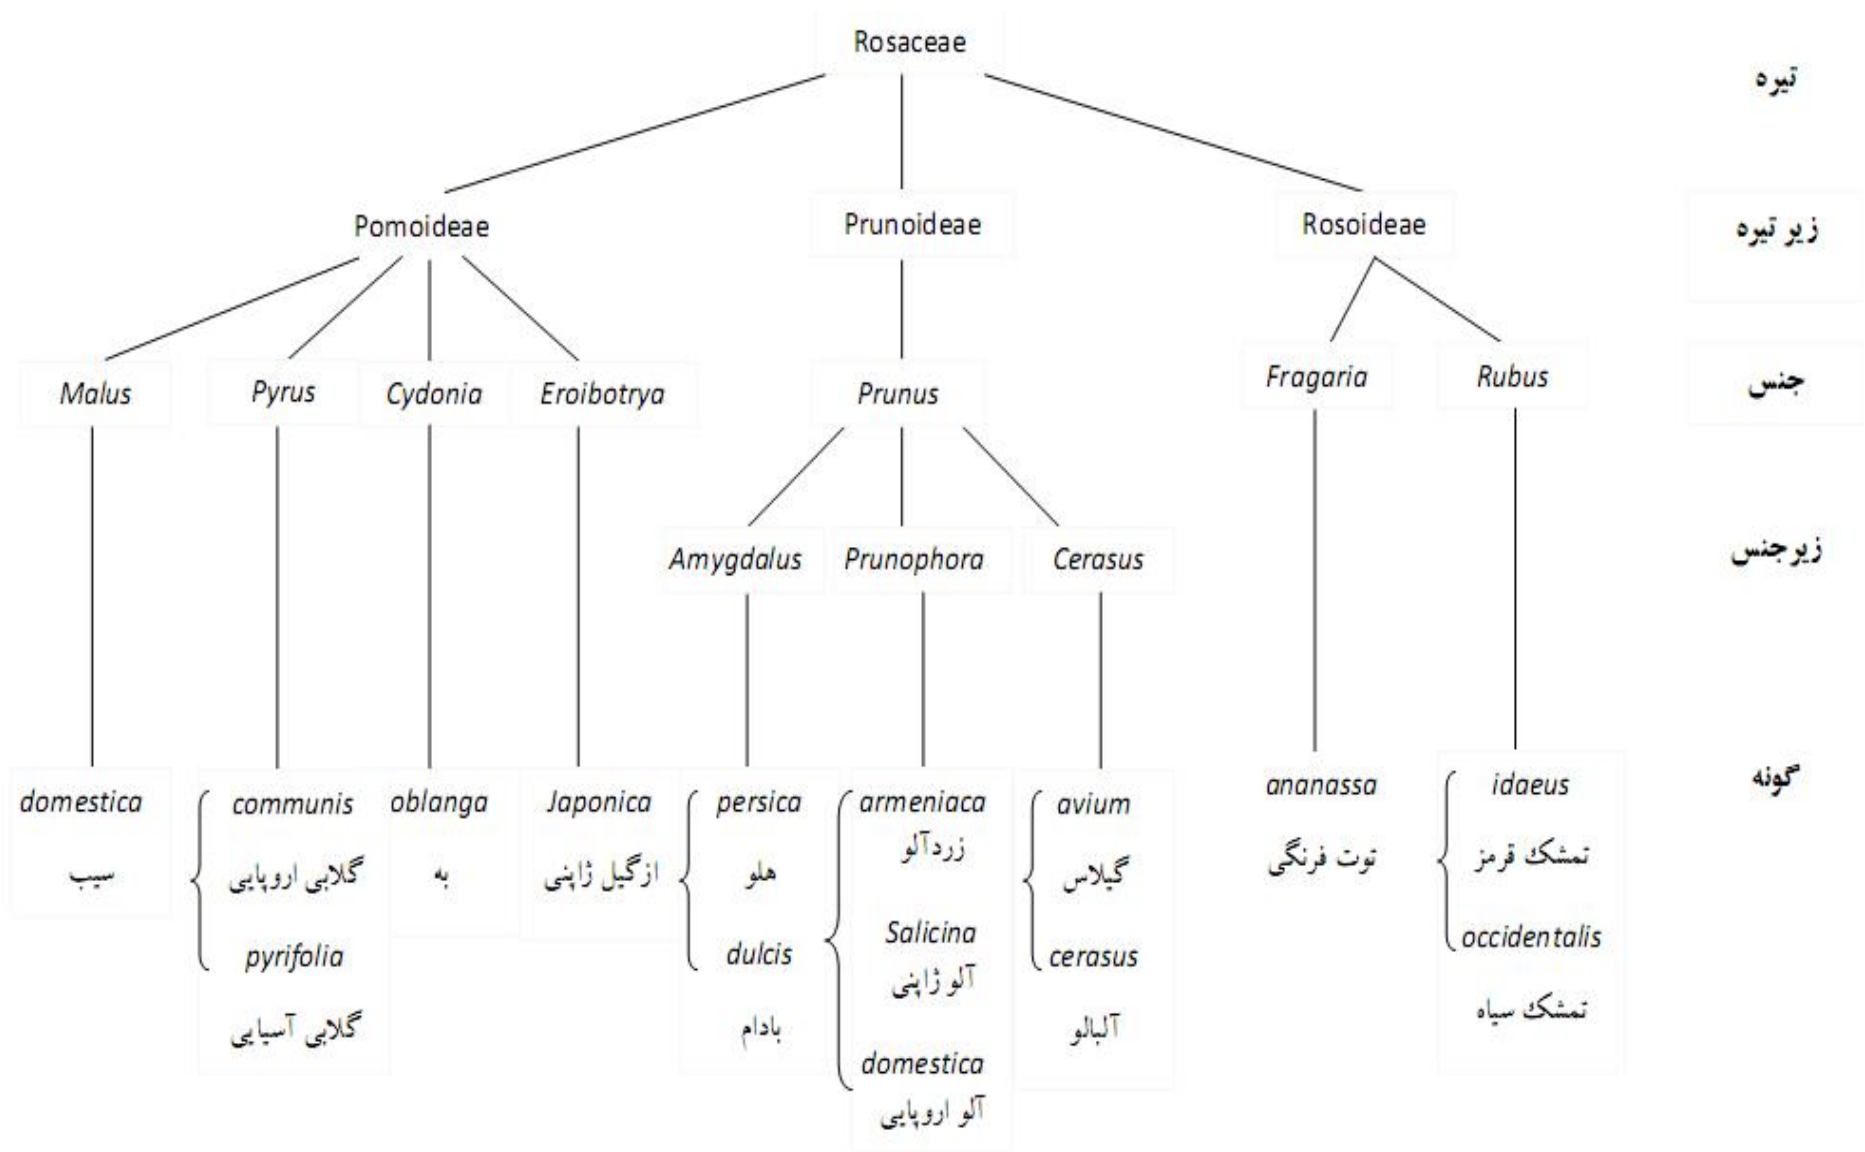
Rosaceae

تیره

Pomoideae
Prunoideae
Rosoideae

زیر تیره

Malus
Pyrus
Cydonia
Eroibotrya
Prunus
Fragaria
Rubus

جنس

Amygdalus
Prunophora
Cerasus

زیرجنس

گونه

domestica
سیب

communis
گلابی اروپایی
pyrifolia
گلابی آسیایی

oblanga
به

Japonica
ازگیل ژاپنی

persica
هلو
dulcis
بادام

armeniaca
زردآلو
Salicina
آلو ژاپنی
domestica
آلو اروپایی

avium
گیلاس
cerasus
آلبالو

ananassa
توت فرنگی

idaeus
تمشک قرمز
occidentalis
تمشک سیاه